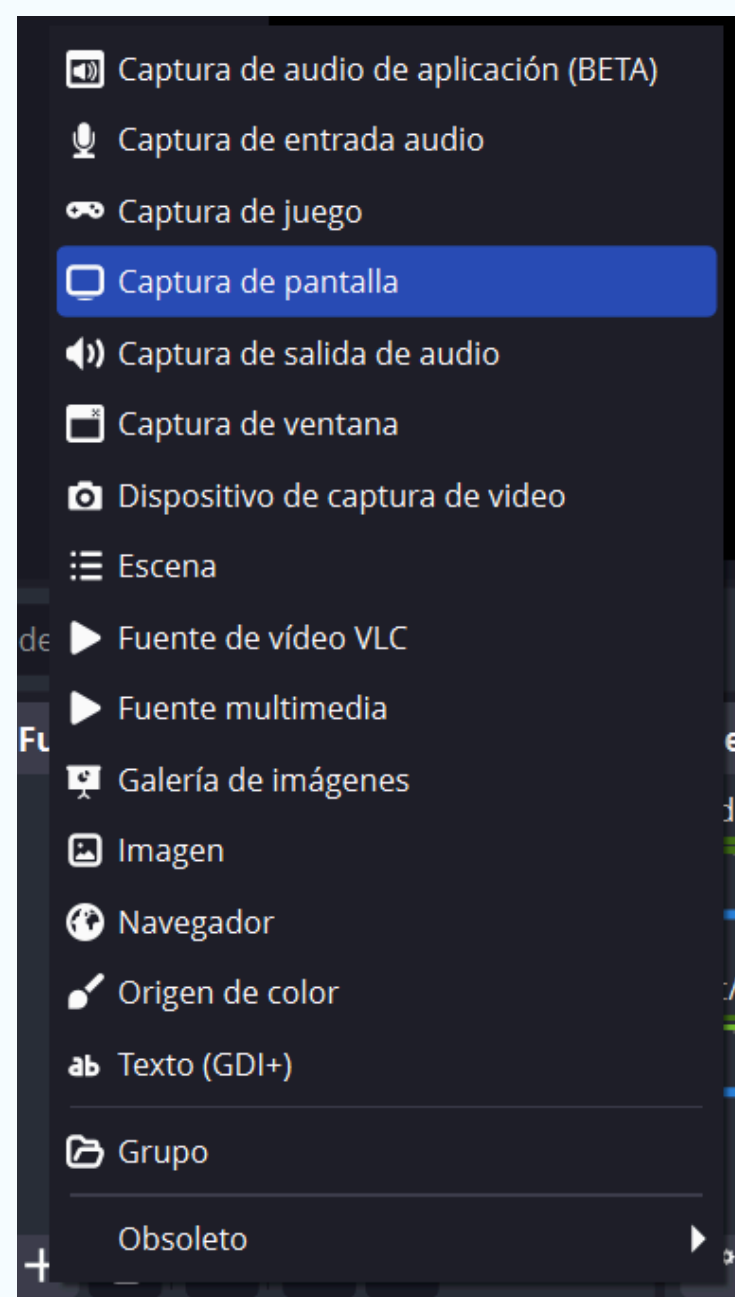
Captura de audio de aplicación (BETA)
Captura de entrada audio
Captura de juego
Captura de pantalla
Captura de salida de audio
Captura de ventana
Dispositivo de captura de video
Escena
Fuente de vídeo VLC
Fuente multimedia
Galería de imágenes
Imagen
Navegador
Origen de color
ab Texto (GDI+)
Grupo
Obsoleto